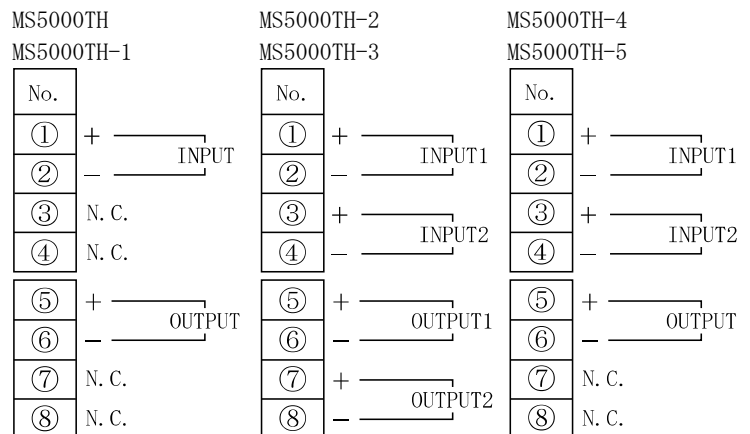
MS5000TH
MS5000TH-1

No.
① +
② –
INPUT
③ N.C.
④ N.C.
⑤ +
⑥ –
OUTPUT
⑦ N.C.
⑧ N.C.

MS5000TH-2
MS5000TH-3

No.
① +
② –
INPUT1
③ +
④ –
INPUT2
⑤ +
⑥ –
OUTPUT1
⑦ +
⑧ –
OUTPUT2

MS5000TH-4
MS5000TH-5

No.
① +
② –
INPUT1
③ +
④ –
INPUT2
⑤ +
⑥ –
OUTPUT
⑦ N.C.
⑧ N.C.